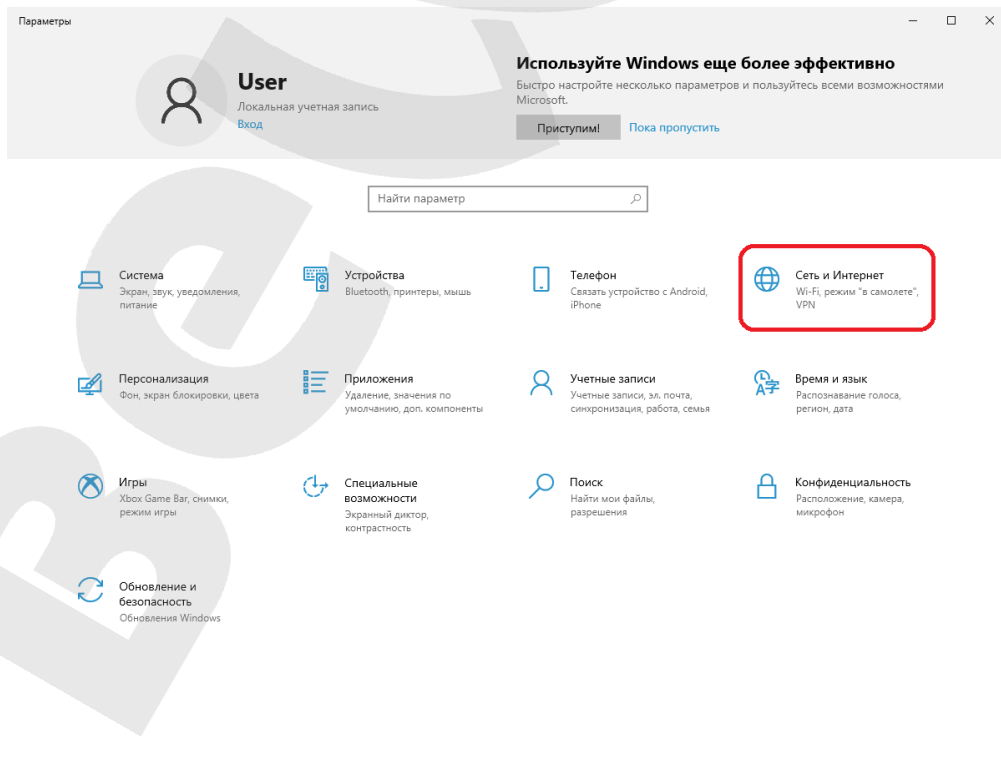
Параметры

User
Локальная учетная запись
Вход

Используйте Windows еще более эффективно
Быстро настройте несколько параметров и пользуйтесь всеми возможностями Microsoft.
Приступим!
Пока пропустить

Найти параметр

Система
Экран, звук, уведомления, питание

Устройства
Bluetooth, принтеры, мышь

Телефон
Связать устройство с Android, iPhone

Сеть и Интернет
Wi-Fi, режим "в самолете", VPN

Персонализация
Фон, экран блокировки, цвета

Приложения
Удаление, значения по умолчанию, доп. компоненты

Учетные записи
Учетные записи, эл. почта, синхронизация, работа, семья

Время и язык
Распознавание голоса, регион, дата

Игры
Xbox Game Bar, снимки, режим игры

Специальные возможности
Экранный диктор, контрастность

Поиск
Найти мои файлы, разрешения

Конфиденциальность
Расположение, камера, микрофон

Обновление и безопасность
Обновления Windows